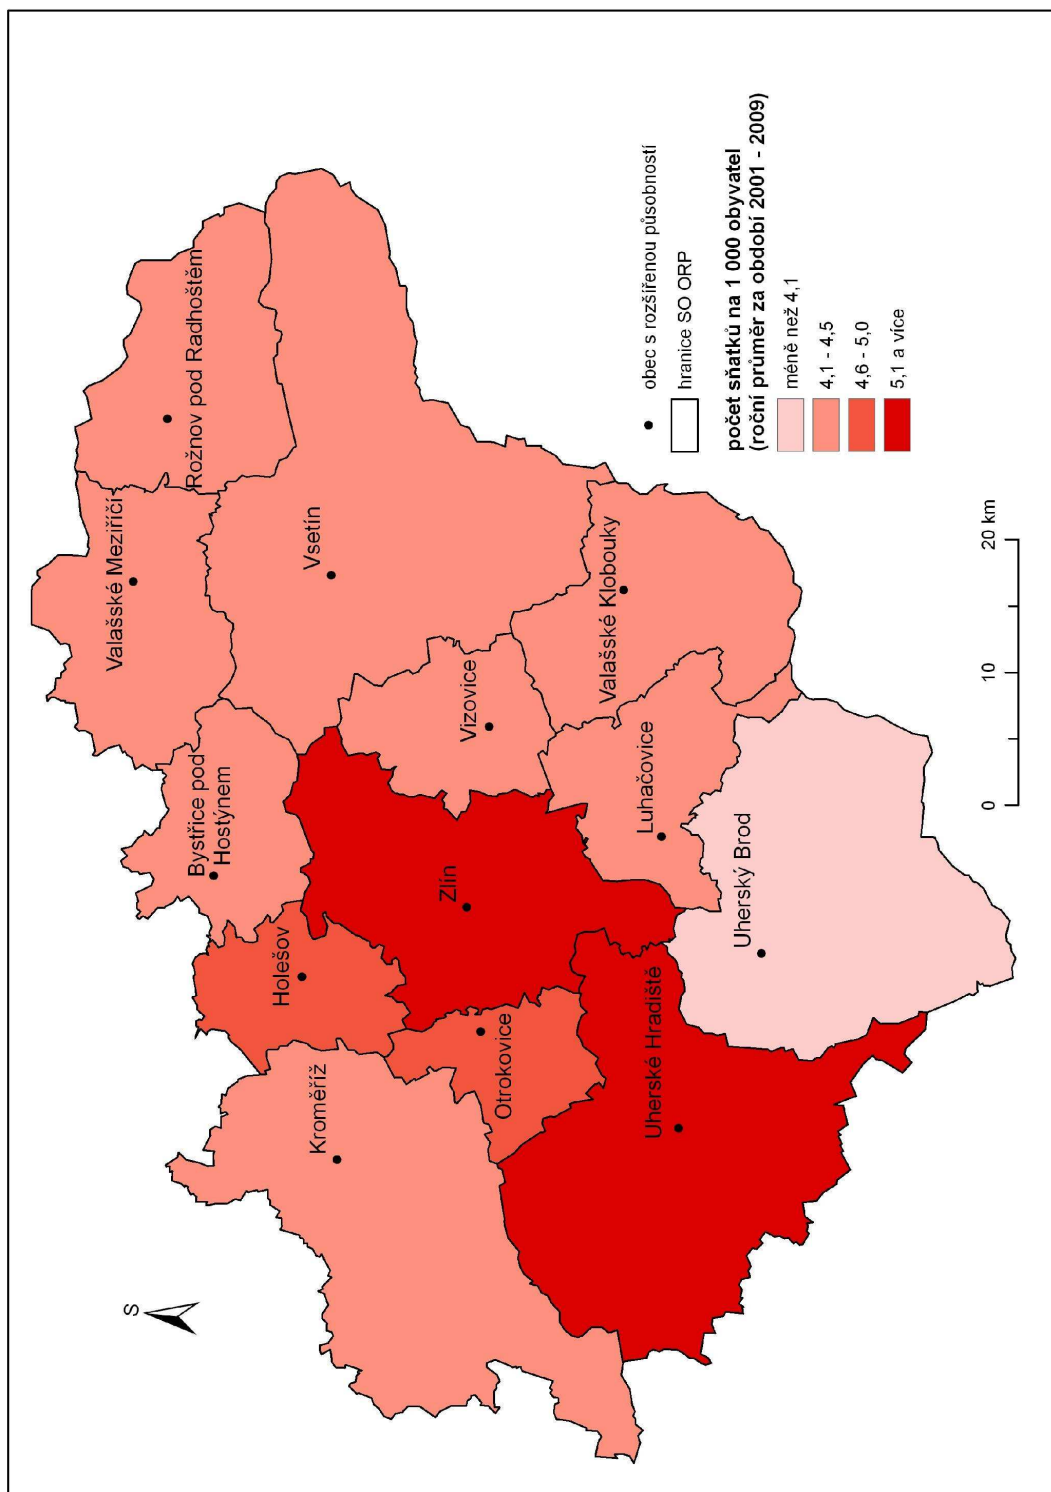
obec s rozšířenou působností

hranice SO ORP

počet sňatků na 1 000 obyvatel (roční průměr za období 2001 - 2009)

méně než 4,1

4,1 - 4,5

4,6 - 5,0

5,1 a více

20 km

10

0

Rožnov pod Radhoštěm

Valašské Meziříčí

Vsetín

Valašské Klobouky

Vizovice

Bystřice pod Hostýnem

Luhačovice

Zlín

Uherský Brod

Holešov

Otrokovice

Uherské Hradiště

Kroměříž

S